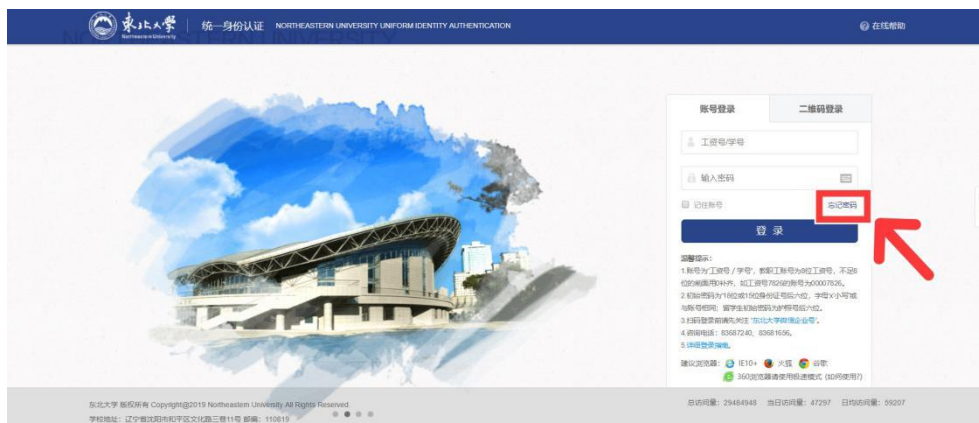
东北大学 Northeastern University | 统一身份认证 NORTHEASTERN UNIVERSITY UNIFORM IDENTITY AUTHENTICATION

在线帮助

NORTHEASTERN UNIVERSITY

账号登录 二维码登录

工资号/学号

输入密码

记住账号 忘记密码

登 录

温馨提示:
1.账号为"工资号/学号",教职工账号为8位工资号,不足8位的前面用0补齐,如工资号7826的账号为00007826。
2.初始密码为18位或15位身份证号后六位,字母X小写或与账号相同;留学生初始密码为护照号后六位。
3.扫码登录前请先关注"东北大学微信企业号"。
4.咨询电话:83687240、83681656。
5.详细登录指南。

建议浏览器: IE10+ 火狐 谷歌
360浏览器请使用极速模式 (如何使用?)

东北大学 版权所有 Copyright@2019 Northeastern University All Rights Reserved
学校地址:辽宁省沈阳市和平区文化路三巷11号 邮编:110819

总访问量:29464948 当日访问量:47297 日均访问量:59207